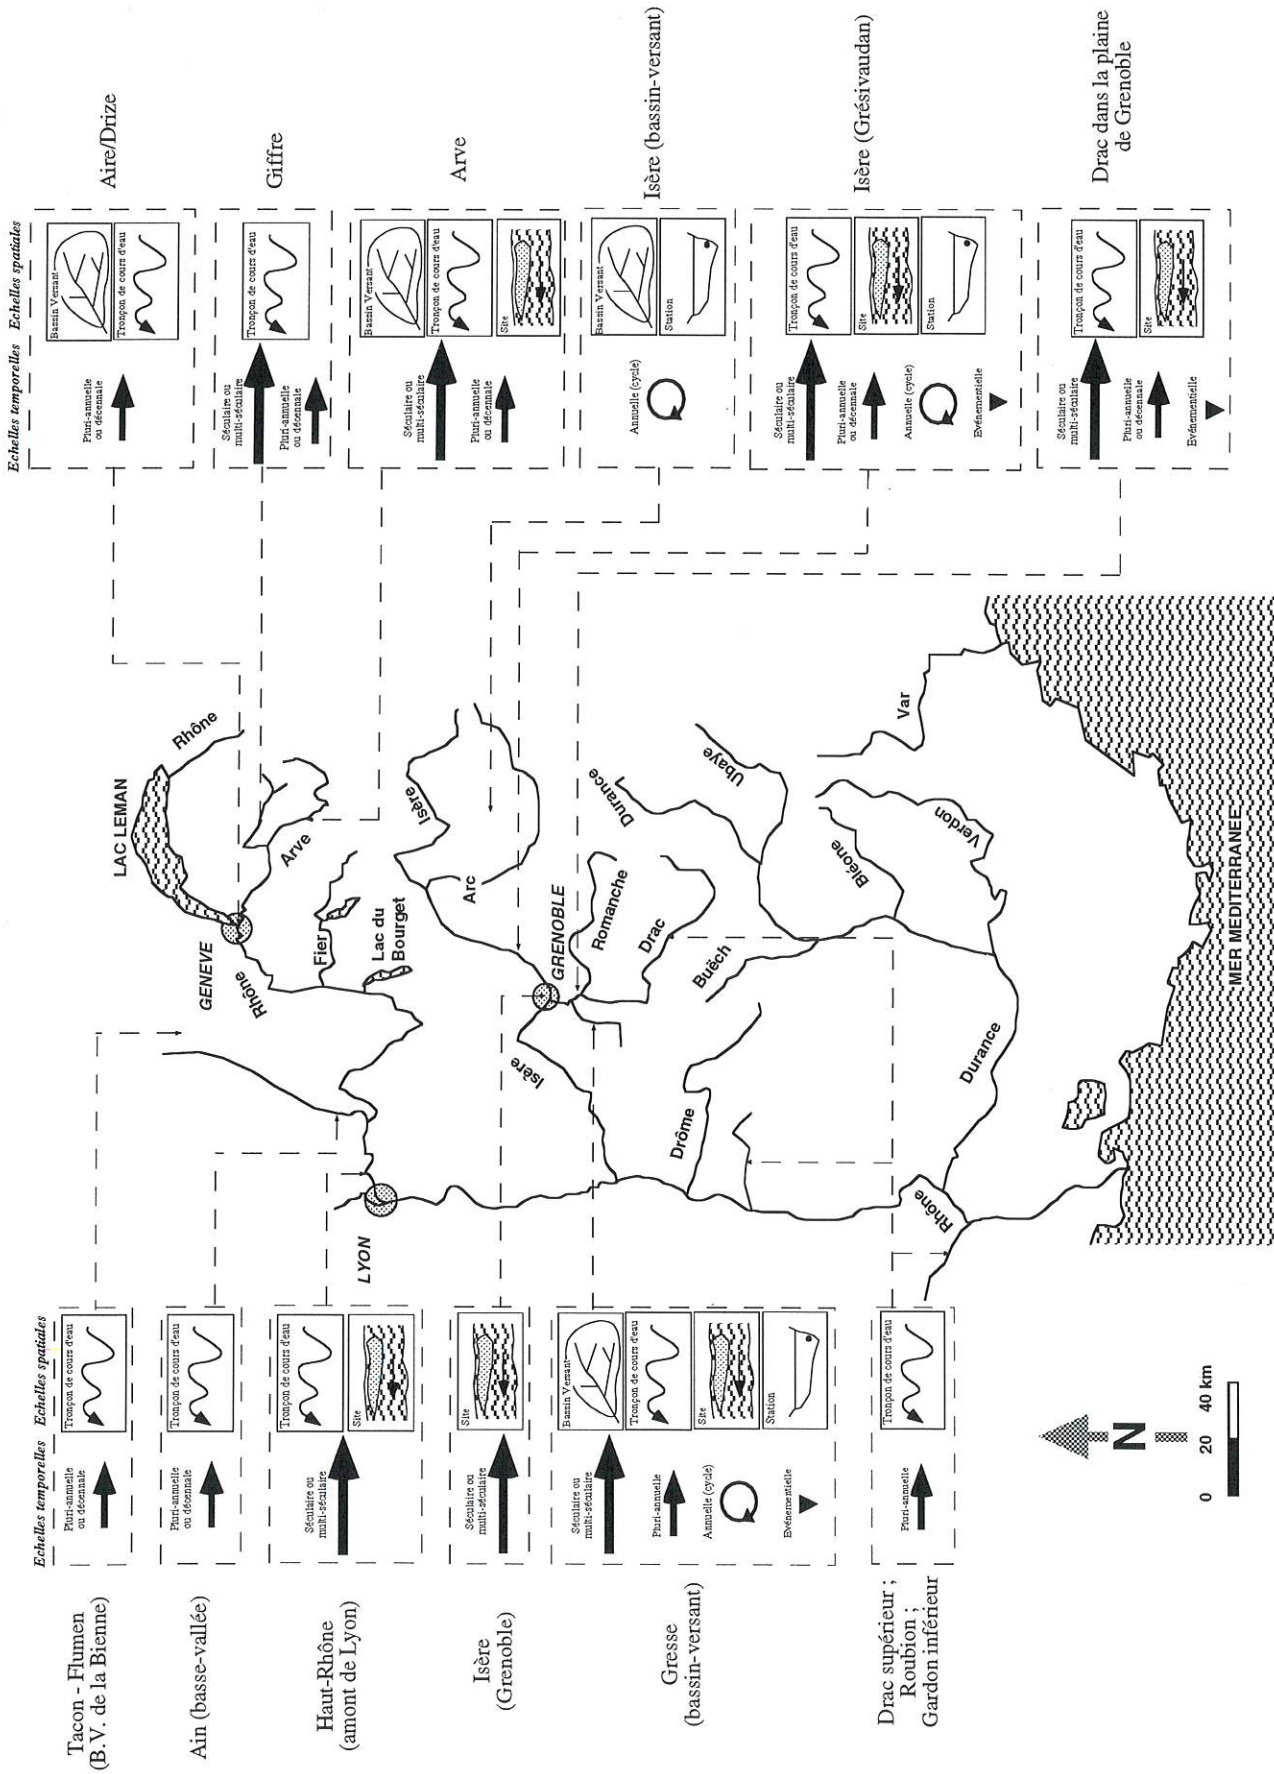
Aire/Drize

Echelles temporelles | Echelles spatiales

Pluri-annuelle ou décennale

Bassin Versant

Tronçon de cours d'eau

Giffre

Séculaire ou multi-séculaire

Pluri-annuelle ou décennale

Tronçon de cours d'eau

Arve

Séculaire ou multi-séculaire

Pluri-annuelle ou décennale

Bassin Versant

Tronçon de cours d'eau

Site

Isère (bassin-versant)

Annuelle (cycle)

Bassin Versant

Station

Isère (Grésivaudan)

Séculaire ou multi-séculaire

Pluri-annuelle ou décennale

Annuelle (cycle)

Evénementielle

Tronçon de cours d'eau

Site

Station

Drac dans la plaine de Grenoble

Séculaire ou multi-séculaire

Pluri-annuelle ou décennale

Evénementielle

Tronçon de cours d'eau

Site

Tacon - Flumen (B.V. de la Bienne)

Echelles temporelles | Echelles spatiales

Pluri-annuelle ou décennale

Tronçon de cours d'eau

Ain (basse-vallée)

Pluri-annuelle ou décennale

Tronçon de cours d'eau

Haut-Rhône (amont de Lyon)

Séculaire ou multi-séculaire

Tronçon de cours d'eau

Site

Isère (Grenoble)

Séculaire ou multi-séculaire

Site

Gresse (bassin-versant)

Séculaire ou multi-séculaire

Pluri-annuelle

Annuelle (cycle)

Evénementielle

Bassin Versant

Tronçon de cours d'eau

Site

Station

Drac supérieur ; Roubion ; Gardon inférieur

Pluri-annuelle

Tronçon de cours d'eau

LAC LEMAN

Rhône

Arve

GENEVE

Rhône

Fier

Lac du Bourget

Isère

Arc

GRENOBLE

Romanche

Drac

Durance

Ubaye

Isère

LYON

Buëch

Drôme

Bléone

Verdon

Var

Durance

Rhône

MER MEDITERRANEE

N

0 20 40 km